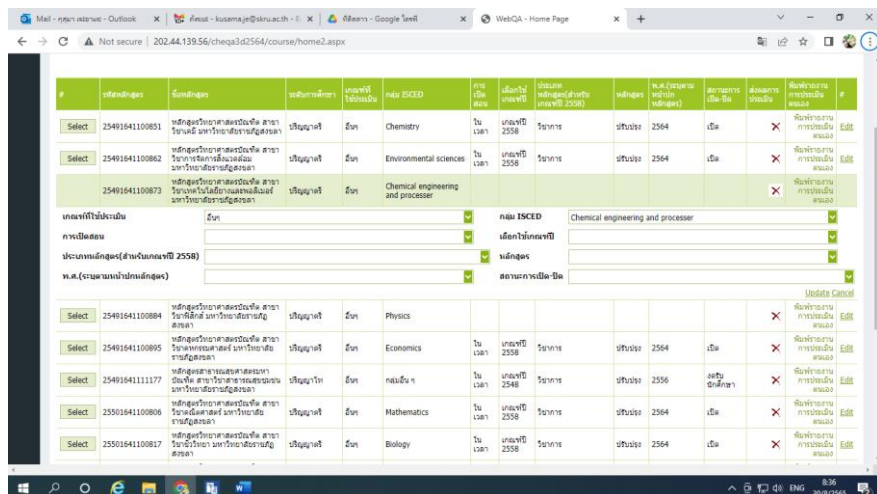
Mail - กุสุมา เจษฎาพร - Outlook | ค้นหา - kusuma.je@skru.ac.th | ที่จัดการ - Google ไดรฟ์ | WebQA - Home Page

Not secure | 202.44.139.56/cheqa3d2564/course/home2.aspx

| # | รหัสหลักสูตร | ชื่อหลักสูตร | ระดับการศึกษา | เกณฑ์ที่ใช้ประเมิน | กลุ่ม ISCED | การเปิดสอน | เลือกใช้เกณฑ์ | ประเภทหลักสูตร(สำหรับเกณฑ์ปี 2558) | หลักสูตร | พ.ศ.(ระบุตามหน้าปกหลักสูตร) | สถานะการเปิด-ปิด | ส่งผลการประเมิน | พิมพ์รายงานการประเมินตนเอง | # |
|---|---|---|---|---|---|---|---|---|---|---|---|---|---|---|
| Select | 25491641100851 | หลักสูตรวิทยาศาสตรบัณฑิต สาขาวิชาเคมี มหาวิทยาลัยราชภัฏสงขลา | ปริญญาตรี | อื่นๆ | Chemistry | ในเวลา | เกณฑ์ปี 2558 | วิชาการ | ปรับปรุง | 2564 | เปิด | × | พิมพ์รายงานการประเมินตนเอง | Edit |
| Select | 25491641100862 | หลักสูตรวิทยาศาสตรบัณฑิต สาขาวิชาการจัดการสิ่งแวดล้อม มหาวิทยาลัยราชภัฏสงขลา | ปริญญาตรี | อื่นๆ | Environmental sciences | ในเวลา | เกณฑ์ปี 2558 | วิชาการ | ปรับปรุง | 2564 | เปิด | × | พิมพ์รายงานการประเมินตนเอง | Edit |
| | 25491641100873 | หลักสูตรวิทยาศาสตรบัณฑิต สาขาวิชาเทคโนโลยียางและพอลิเมอร์ มหาวิทยาลัยราชภัฏสงขลา | ปริญญาตรี | อื่นๆ | Chemical engineering and processer | | | | | | | × | พิมพ์รายงานการประเมินตนเอง | |

เกณฑ์ที่ใช้ประเมิน อื่นๆ
กลุ่ม ISCED Chemical engineering and processer
การเปิดสอน
เลือกใช้เกณฑ์ปี
ประเภทหลักสูตร(สำหรับเกณฑ์ปี 2558)
หลักสูตร
พ.ศ.(ระบุตามหน้าปกหลักสูตร)
สถานะการเปิด-ปิด
Update Cancel

| # | รหัสหลักสูตร | ชื่อหลักสูตร | ระดับการศึกษา | เกณฑ์ที่ใช้ประเมิน | กลุ่ม ISCED | การเปิดสอน | เลือกใช้เกณฑ์ | ประเภทหลักสูตร | หลักสูตร | พ.ศ. | สถานะ | ส่งผล | พิมพ์รายงาน | # |
|---|---|---|---|---|---|---|---|---|---|---|---|---|---|---|
| Select | 25491641100884 | หลักสูตรวิทยาศาสตรบัณฑิต สาขาวิชาฟิสิกส์ มหาวิทยาลัยราชภัฏสงขลา | ปริญญาตรี | อื่นๆ | Physics | | | | | | | × | พิมพ์รายงานการประเมินตนเอง | Edit |
| Select | 25491641100895 | หลักสูตรวิทยาศาสตรบัณฑิต สาขาวิชาเศรษฐศาสตร์ มหาวิทยาลัยราชภัฏสงขลา | ปริญญาตรี | อื่นๆ | Economics | ในเวลา | เกณฑ์ปี 2558 | วิชาการ | ปรับปรุง | 2564 | เปิด | × | พิมพ์รายงานการประเมินตนเอง | Edit |
| Select | 25491641111177 | หลักสูตรสาธารณสุขศาสตรมหาบัณฑิต สาขาวิชาสาธารณสุขชุมชน มหาวิทยาลัยราชภัฏสงขลา | ปริญญาโท | อื่นๆ | กลุ่มอื่น ๆ | ในเวลา | เกณฑ์ปี 2548 | วิชาการ | ปรับปรุง | 2556 | งดรับนักศึกษา | × | พิมพ์รายงานการประเมินตนเอง | Edit |
| Select | 25501641100806 | หลักสูตรวิทยาศาสตรบัณฑิต สาขาวิชาคณิตศาสตร์ มหาวิทยาลัยราชภัฏสงขลา | ปริญญาตรี | อื่นๆ | Mathematics | ในเวลา | เกณฑ์ปี 2558 | วิชาการ | ปรับปรุง | 2564 | เปิด | × | พิมพ์รายงานการประเมินตนเอง | Edit |
| Select | 25501641100817 | หลักสูตรวิทยาศาสตรบัณฑิต สาขาวิชาชีววิทยา มหาวิทยาลัยราชภัฏสงขลา | ปริญญาตรี | อื่นๆ | Biology | ในเวลา | เกณฑ์ปี 2558 | วิชาการ | ปรับปรุง | 2564 | เปิด | × | พิมพ์รายงานการประเมินตนเอง | Edit |

ENG 8:36 30/8/2565